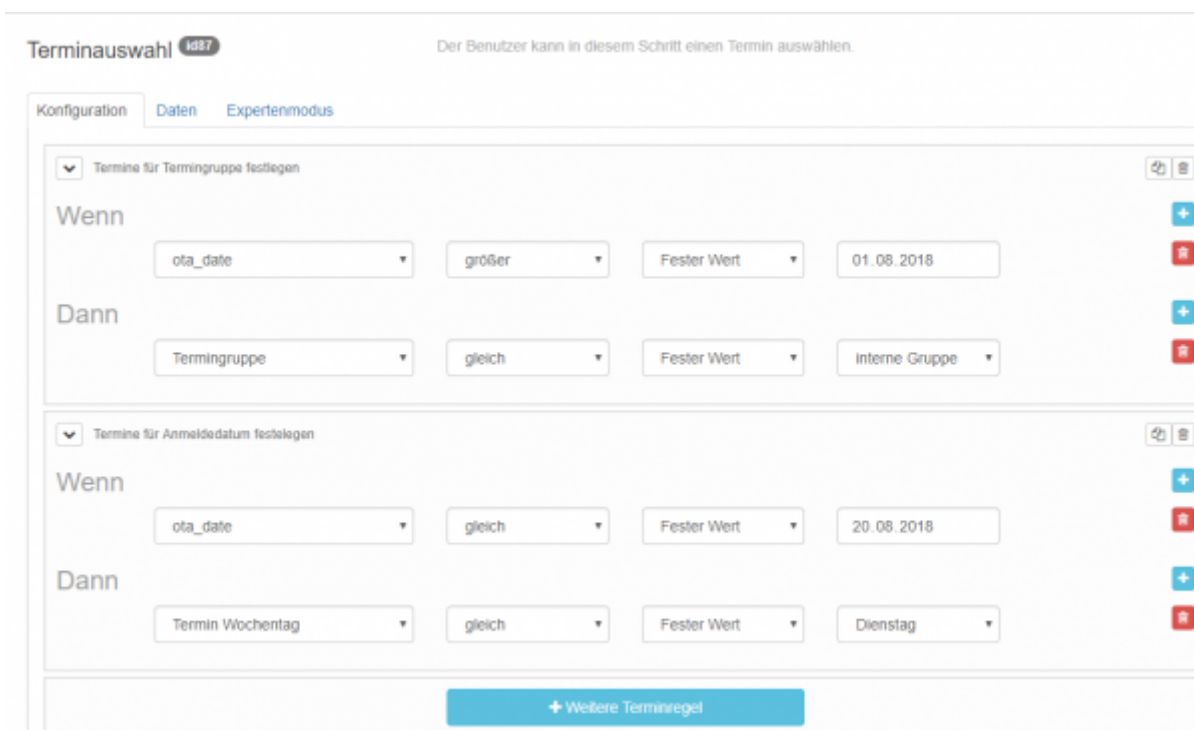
Terminauswahl id87

Der Benutzer kann in diesem Schritt einen Termin auswählen.

Konfiguration Daten Expertenmodus

Termine für Termingruppe festlegen

Wenn

ota_date ▾ größer ▾ Fester Wert ▾ 01.08.2018

Dann

Termingruppe ▾ gleich ▾ Fester Wert ▾ interne Gruppe ▾

Termine für Anmeldedatum festelegen

Wenn

ota_date ▾ gleich ▾ Fester Wert ▾ 20.08.2018

Dann

Termin Wochentag ▾ gleich ▾ Fester Wert ▾ Dienstag ▾

+ Weitere Terminregel